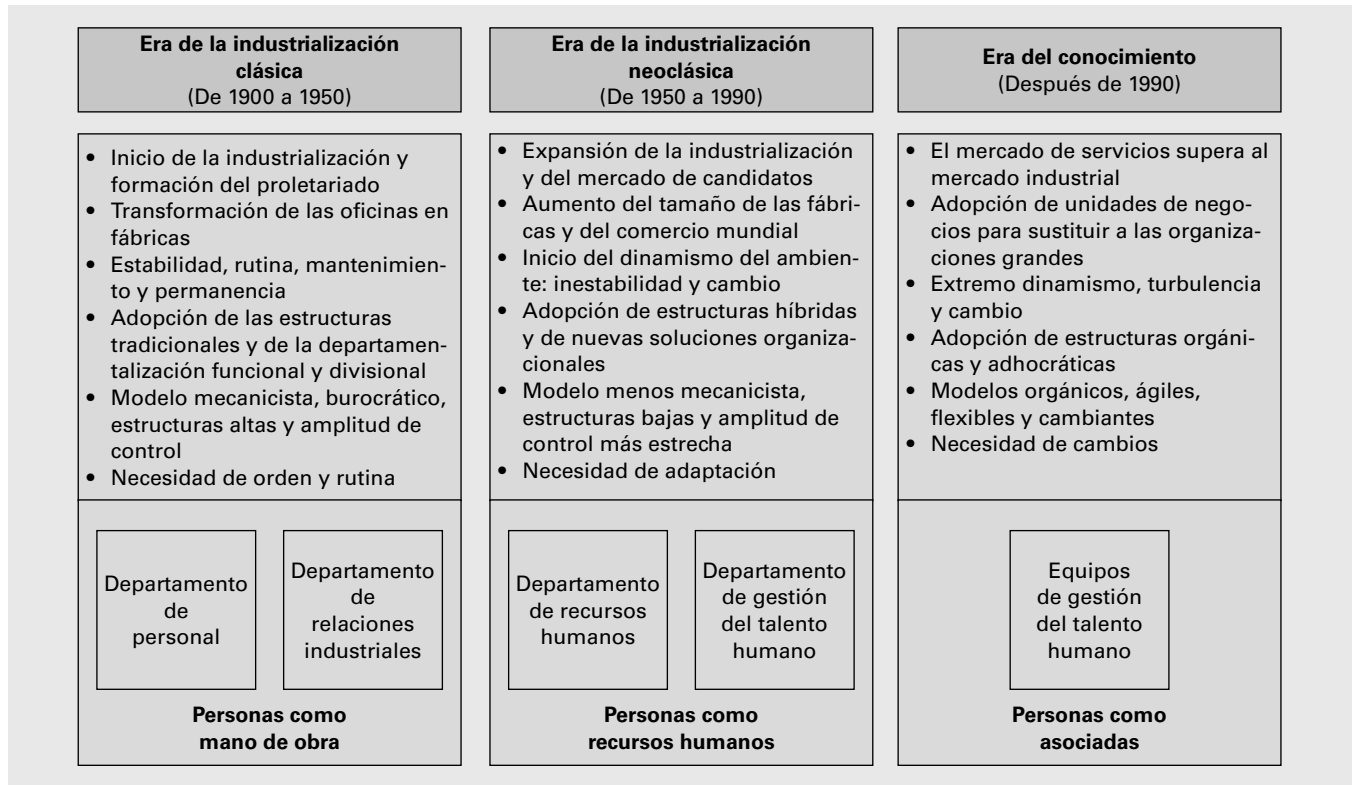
**Era de la industrialización clásica**
(De 1900 a 1950)

- Inicio de la industrialización y formación del proletariado
- Transformación de las oficinas en fábricas
- Estabilidad, rutina, mantenimiento y permanencia
- Adopción de las estructuras tradicionales y de la departamentalización funcional y divisional
- Modelo mecanicista, burocrático, estructuras altas y amplitud de control
- Necesidad de orden y rutina

Departamento de personal

Departamento de relaciones industriales

**Personas como mano de obra**

**Era de la industrialización neoclásica**
(De 1950 a 1990)

- Expansión de la industrialización y del mercado de candidatos
- Aumento del tamaño de las fábricas y del comercio mundial
- Inicio del dinamismo del ambiente: inestabilidad y cambio
- Adopción de estructuras híbridas y de nuevas soluciones organizacionales
- Modelo menos mecanicista, estructuras bajas y amplitud de control más estrecha
- Necesidad de adaptación

Departamento de recursos humanos

Departamento de gestión del talento humano

**Personas como recursos humanos**

**Era del conocimiento**
(Después de 1990)

- El mercado de servicios supera al mercado industrial
- Adopción de unidades de negocios para sustituir a las organizaciones grandes
- Extremo dinamismo, turbulencia y cambio
- Adopción de estructuras orgánicas y adhocráticas
- Modelos orgánicos, ágiles, flexibles y cambiantes
- Necesidad de cambios

Equipos de gestión del talento humano

**Personas como asociadas**